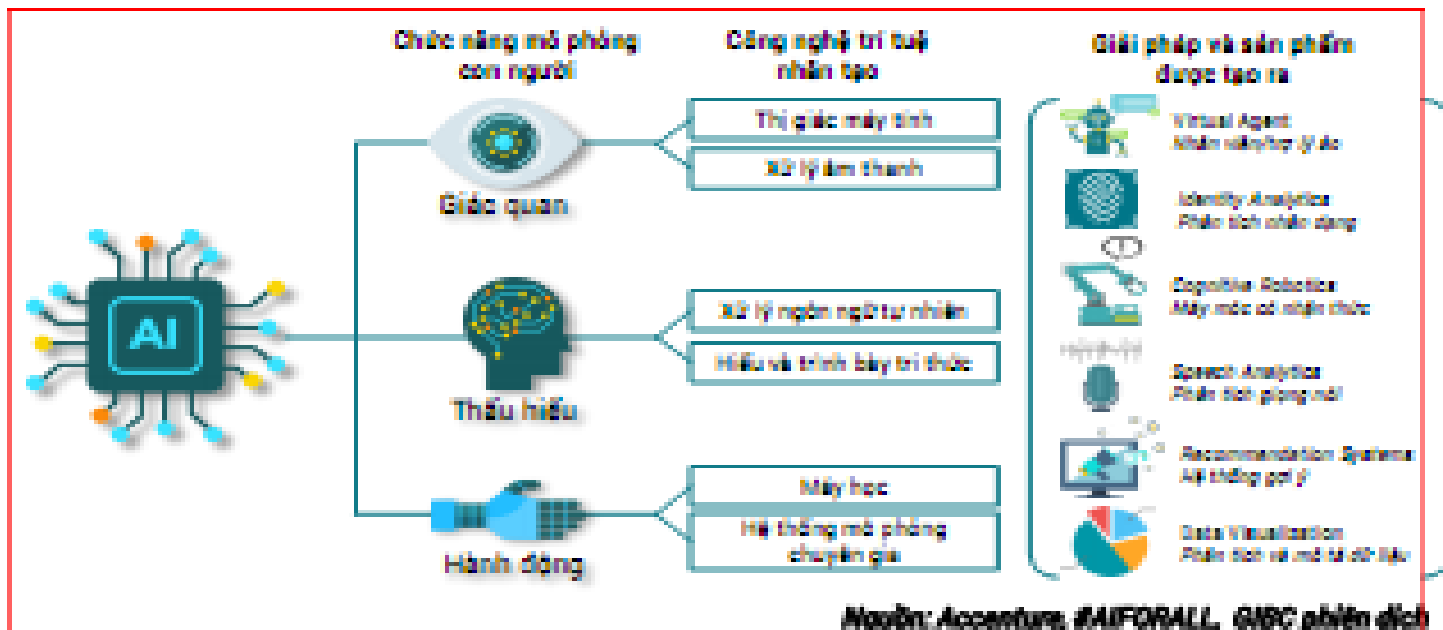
Chức năng mô phỏng con người

Công nghệ trí tuệ nhân tạo

Giải pháp và sản phẩm được tạo ra

AI

Giác quan

Thị giác máy tính

Xử lý âm thanh

Thấu hiểu

Xử lý ngôn ngữ tự nhiên

Hiểu và trình bày tri thức

Hành động

Máy học

Hệ thống mô phỏng chuyên gia

Virtual Agent
Nhân viên ảo/trợ lý ảo

Identity Analytics
Phân tích nhận dạng

Cognitive Robotics
Máy móc có nhận thức

Speech Analytics
Phân tích giọng nói

Recommendation Systems
Hệ thống gợi ý

Data Visualization
Phân tích và mô tả dữ liệu

Nguồn: Accenture, #AIFORALL, GIBC phiên dịch